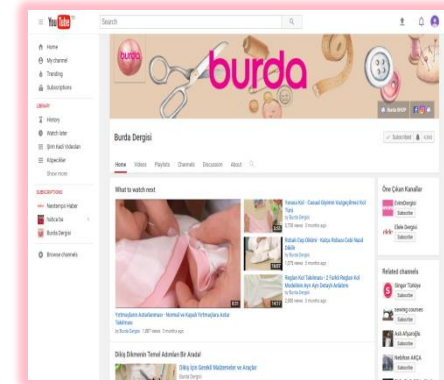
You Tube

Search

Home
My channel
Trending
Subscriptions

LIBRARY
History
Watch later
Şirin Kedi Videoları
Köpekler
Show more

SUBSCRIPTIONS
Nestençip Haber
Nalicabe
Burda Dergisi

Browse channels

burda

burda

Burda Dergisi

Home Videos Playlists Channels Discussion About

What to watch next

Yetmezlere Astarlamasi - Normal ve Kapalı Yırtmaçlara Astar Takılması
by Burda Dergisi

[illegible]
by Burda Dergisi

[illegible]
by Burda Dergisi

Reglan Kol Takılması - 2 Farklı Reglan Kol Modelinin Ayrı Ayrı Detaylı Anlatımı
by Burda Dergisi

Dikiş Dikmenin Temel Adımları Bir Arada!

Dikiş İçin Gerekli Malzemeler ve Araçlar
Burda Dergisi

Öne Çıkan Kanallar
EmirDergisi
Subscribe
Elele Dergisi
Subscribe

Related channels
Singer Türkiye
Subscribe
sewing courses
Subscribe
Aslı Afşaroğlu
Subscribe
Nelchan AKÇA
Subscribe